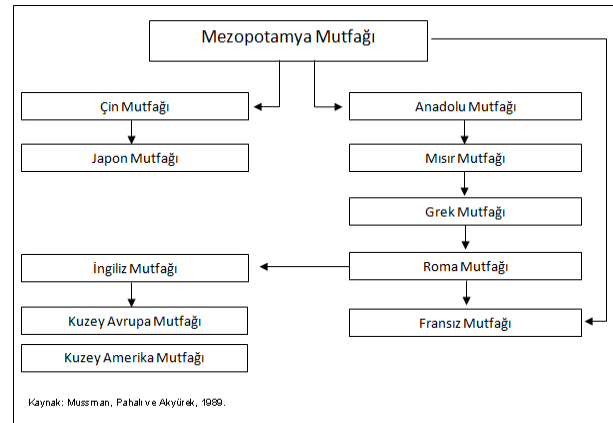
Mezopotamya Mutfağı

Çin Mutfağı

Japon Mutfağı

Anadolu Mutfağı

Mısır Mutfağı

Grek Mutfağı

Roma Mutfağı

Fransız Mutfağı

İngiliz Mutfağı

Kuzey Avrupa Mutfağı

Kuzey Amerika Mutfağı

Kaynak: Mussman, Pahalı ve Akyürek, 1989.